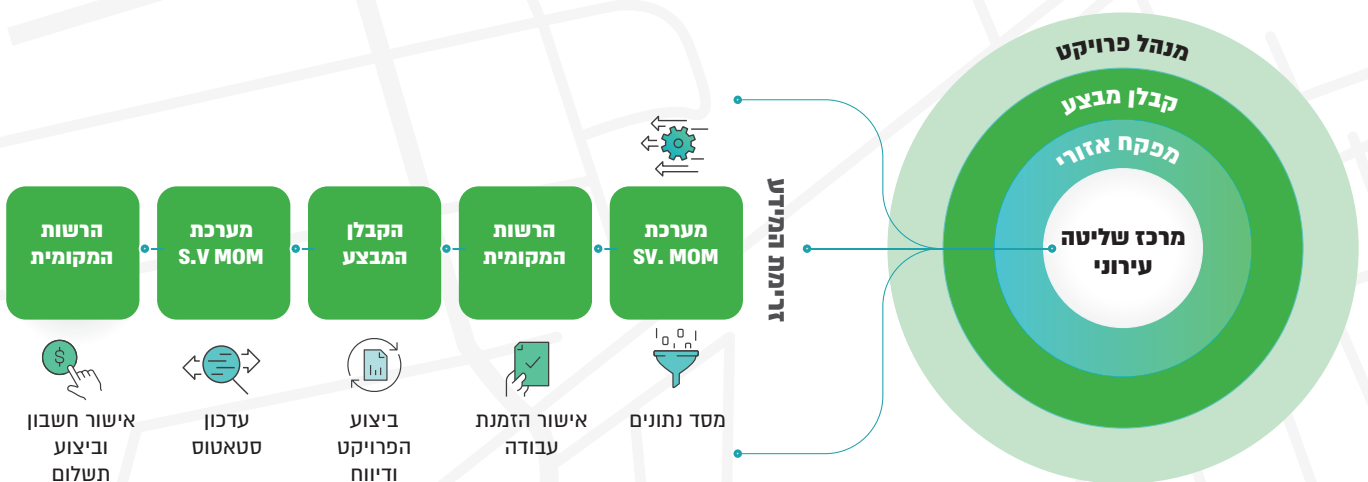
מנהל פרויקט

קבלן מבצע

מפקח אזורי

מרכז שליטה עירוני

זרימת המידע

מערכת SV. MOM

הרשות המקומית

הקבלן המבצע

מערכת S.V MOM

הרשות המקומית

מסד נתונים

אישור הזמנת עבודה

ביצוע הפרויקט ודיווח

עדכון סטאטוס

אישור חשבון וביצוע תשלום